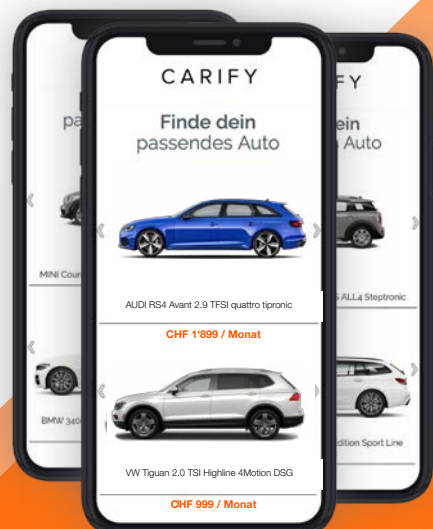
CARIFY

Finde dein passendes Auto

AUDI RS4 Avant 2.9 TFSI quattro tipronic

CHF 1'899 / Monat

VW Tiguan 2.0 TSI Highline 4Motion DSG

CHF 999 / Monat

pa

MINI Cou

BMW 340

ein

Auto

S ALL4 Steptronic

dition Sport Line